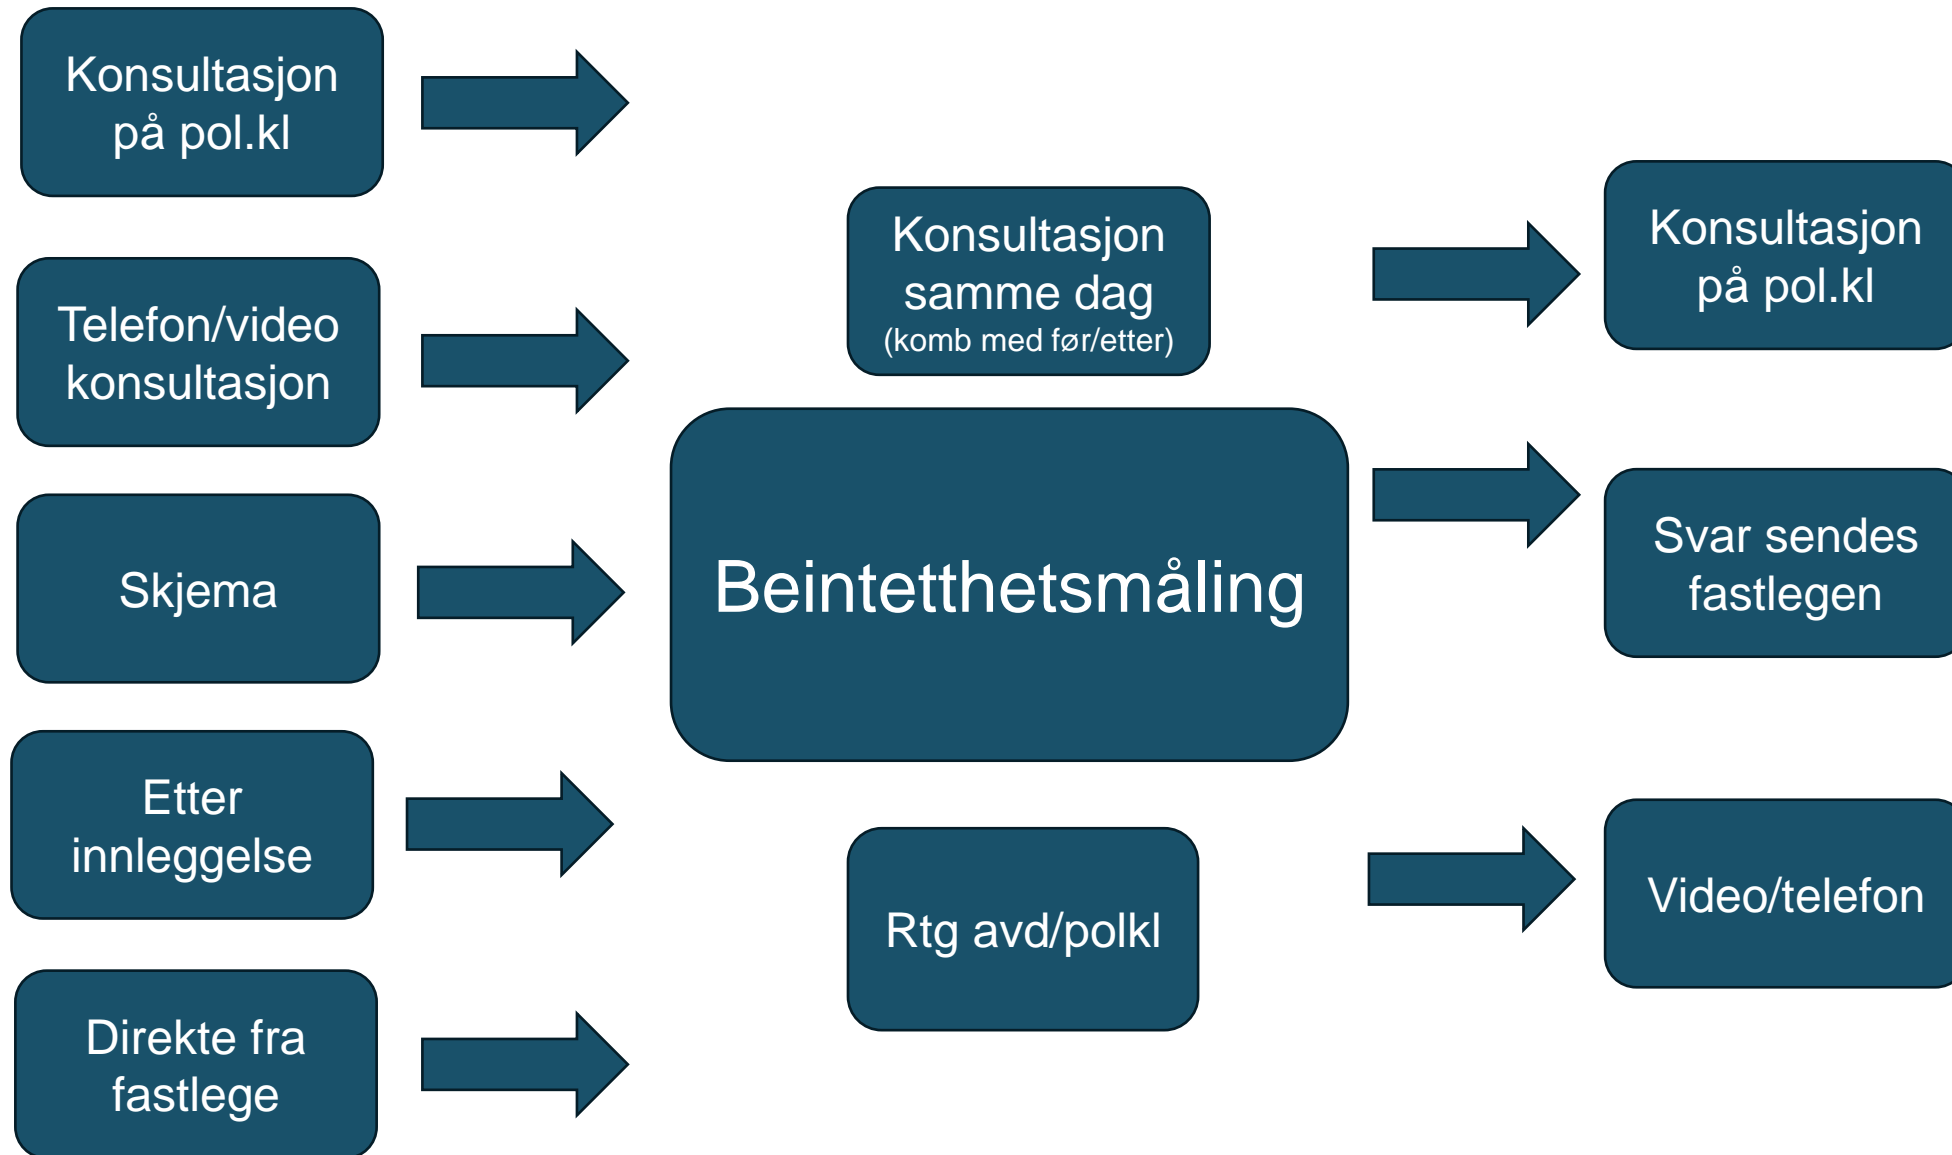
Konsultasjon på pol.kl

Telefon/video konsultasjon

Skjema

Etter innleggelse

Direkte fra fastlege

Konsultasjon samme dag
(komb med før/etter)

Beintetthetsmåling

Rtg avd/polkl

Konsultasjon på pol.kl

Svar sendes fastlegen

Video/telefon